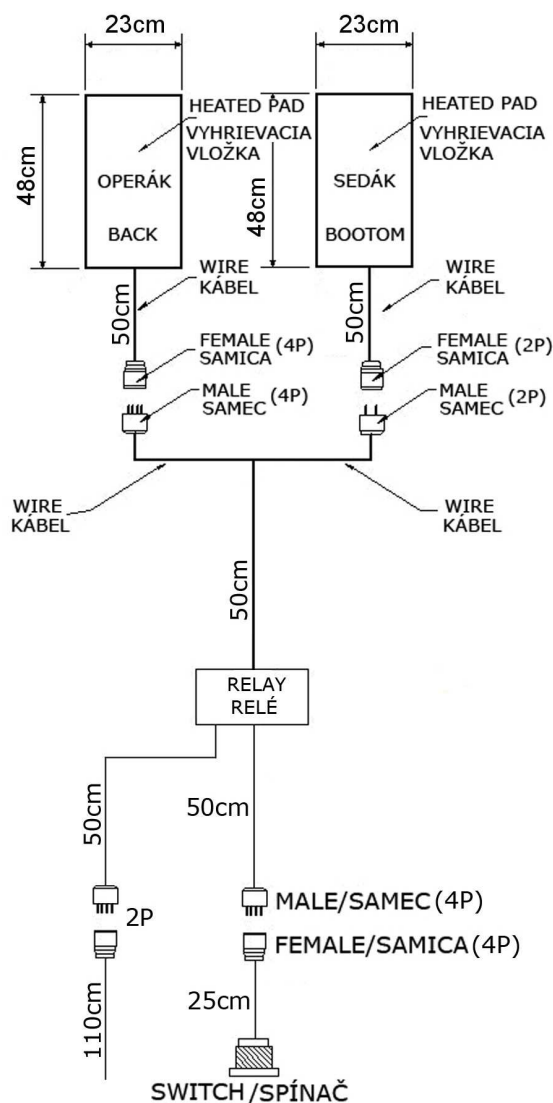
23cm

23cm

48cm

HEATED PAD
VYHRIEVACIA VLOŽKA

OPERÁK

BACK

48cm

HEATED PAD
VYHRIEVACIA VLOŽKA

SEDÁK

BOOTOM

WIRE
KÁBEL

50cm

WIRE
KÁBEL

50cm

FEMALE
SAMICA (4P)

MALE
SAMEC (4P)

FEMALE
SAMICA (2P)

MALE
SAMEC (2P)

WIRE
KÁBEL

WIRE
KÁBEL

50cm

RELAY
RELÉ

50cm

50cm

2P

MALE/SAMEC (4P)

FEMALE/SAMICA (4P)

110cm

25cm

SWITCH/SPÍNAČ